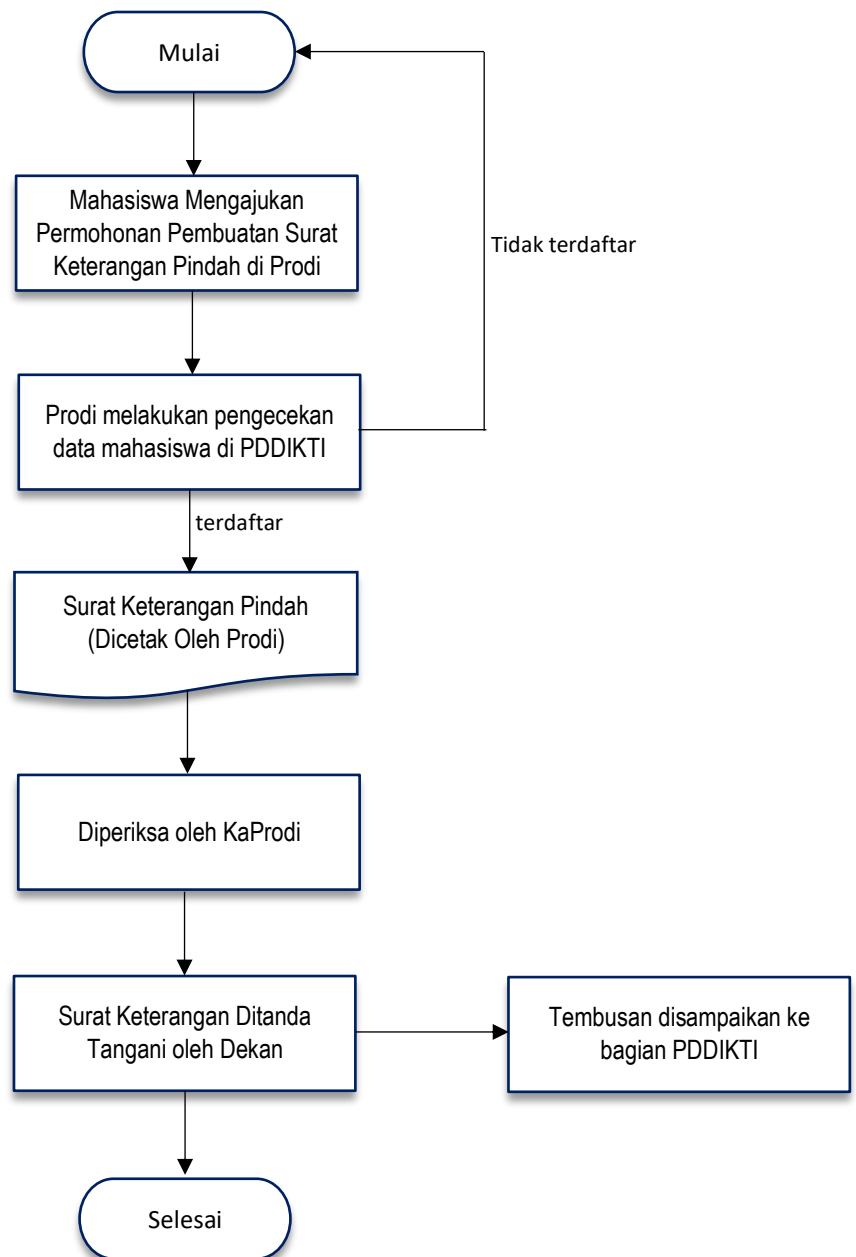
Mulai

Mahasiswa Mengajukan Permohonan Pembuatan Surat Keterangan Pindah di Prodi

Tidak terdaftar

Prodi melakukan pengecekan data mahasiswa di PDDIKTI

terdaftar

Surat Keterangan Pindah (Dicetak Oleh Prodi)

Diperiksa oleh KaProdi

Surat Keterangan Ditanda Tangani oleh Dekan

Tembusan disampaikan ke bagian PDDIKTI

Selesai